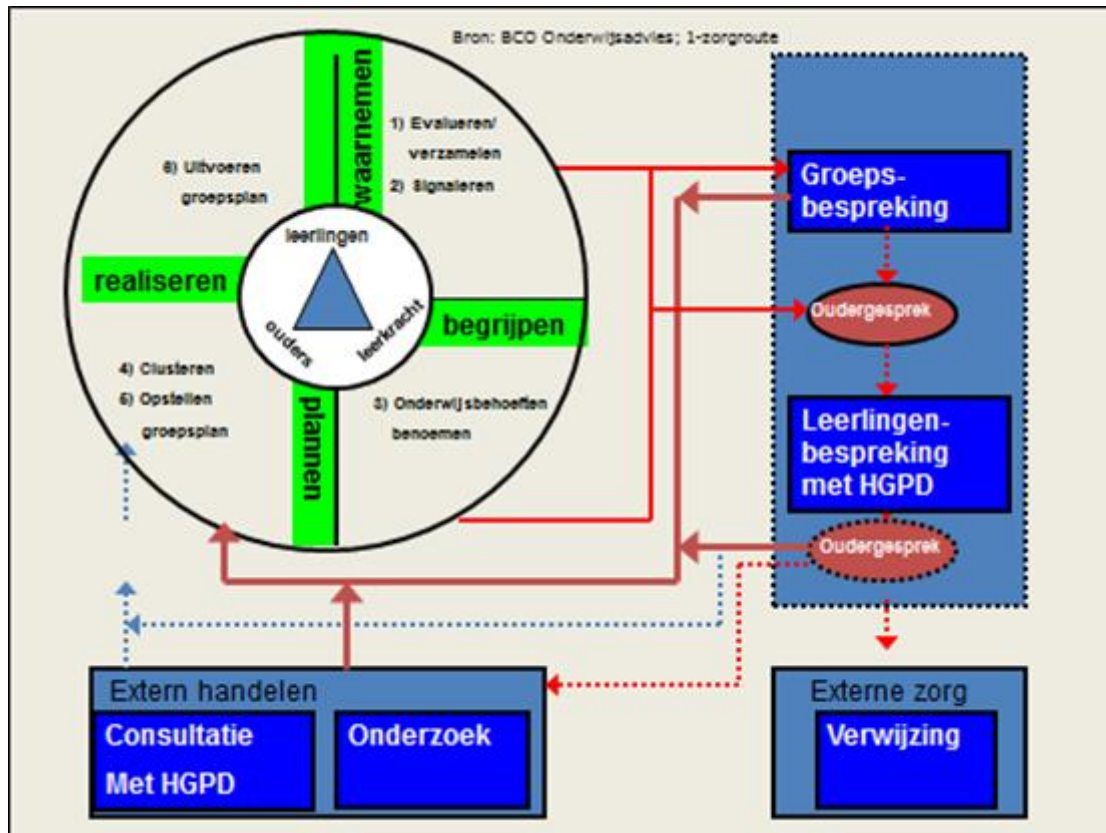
Bron: BCO Onderwijsadvies; 1-zorgroute

waarnemen

1) Evalueren/ verzamelen

2) Signaleren

6) Uitvoeren groepsplan

leerlingen

realiseren

begrijpen

ouders

leerkracht

4) Clusteren

5) Opstellen groepsplan

3) Onderwijsbehoeften benoemen

plannen

Groeps-bespreking

Oudergesprek

Leerlingen-bespreking met HGPD

Oudergesprek

Extern handelen

Consultatie Met HGPD

Onderzoek

Externe zorg

Verwijzing